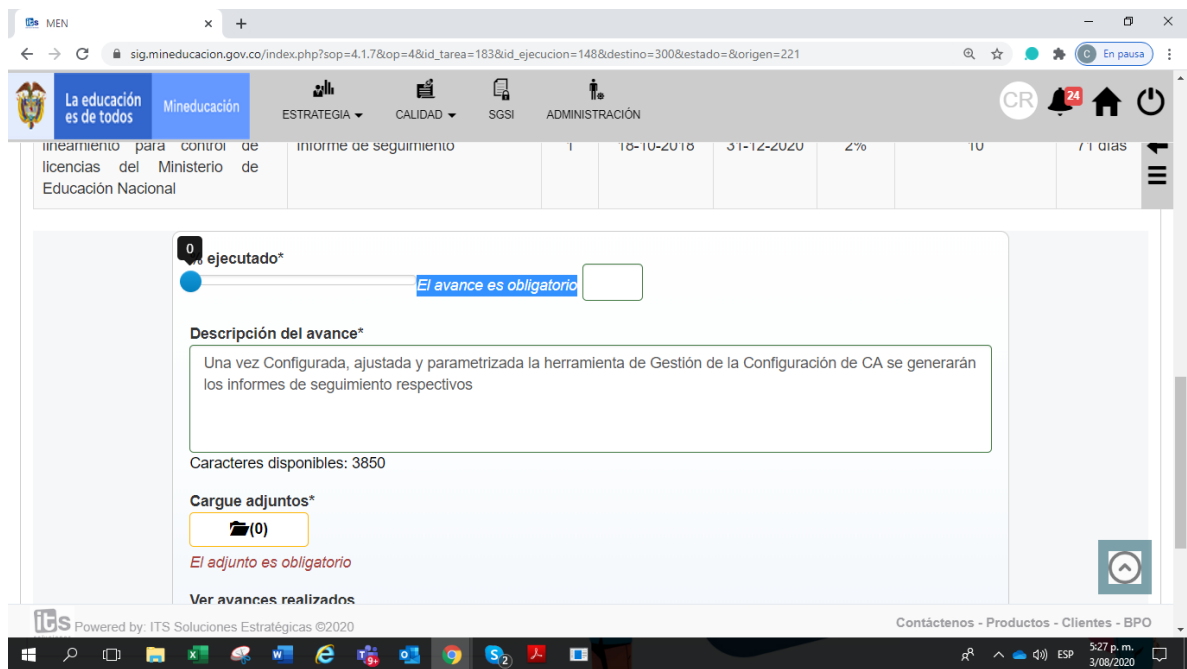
MEN

sig.mineducacion.gov.co/index.php?sop=4.1.7&op=4&id_tarea=183&id_ejecucion=148&destino=300&estado=&origen=221

En pausa

La educación es de todos

Mineducación

ESTRATEGIA

CALIDAD

SGSI

ADMINISTRACIÓN

CR

24

| lineamiento para control de licencias del Ministerio de Educación Nacional | Informe de seguimiento | 1 | 18-10-2018 | 31-12-2020 | 2% | 10 | 71 días |
|---|---|---|---|---|---|---|---|

0

% ejecutado*

El avance es obligatorio

Descripción del avance*

Una vez Configurada, ajustada y parametrizada la herramienta de Gestión de la Configuración de CA se generarán los informes de seguimiento respectivos

Caracteres disponibles: 3850

Cargue adjuntos*

(0)

El adjunto es obligatorio

Ver avances realizados

ITS Powered by: ITS Soluciones Estratégicas ©2020

Contáctenos - Productos - Clientes - BPO

ESP

5:27 p. m.
3/08/2020